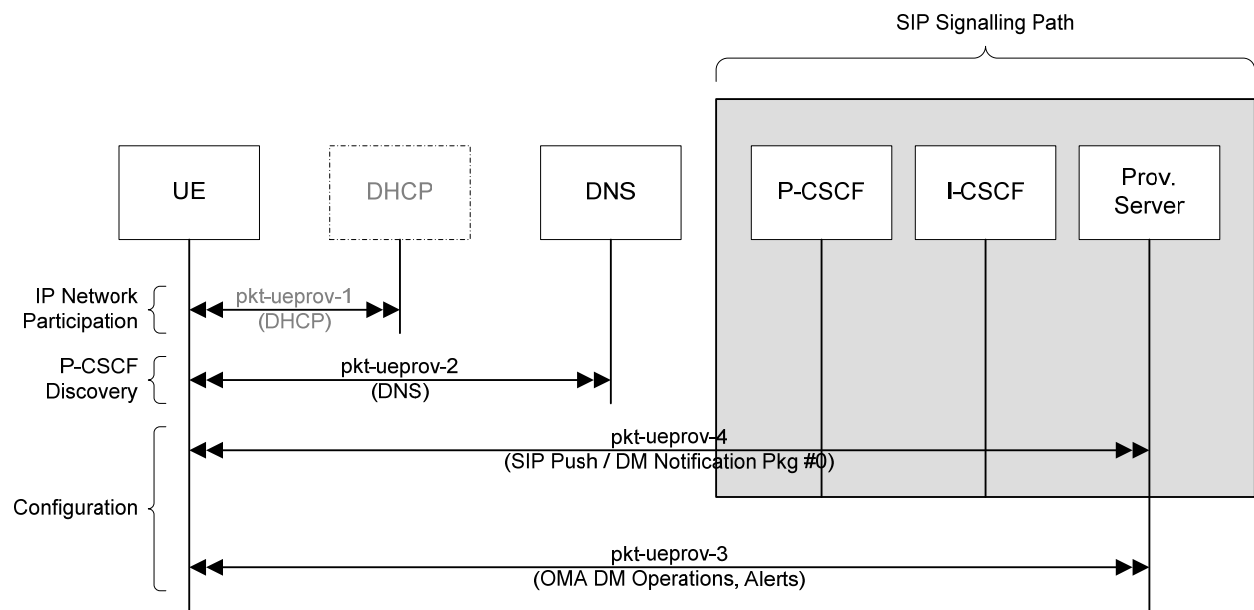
SIP Signalling Path

UE

DHCP

DNS

P-CSCF

I-CSCF

Prov. Server

IP Network Participation

pkt-ueprov-1 (DHCP)

P-CSCF Discovery

pkt-ueprov-2 (DNS)

pkt-ueprov-4 (SIP Push / DM Notification Pkg #0)

Configuration

pkt-ueprov-3 (OMA DM Operations, Alerts)